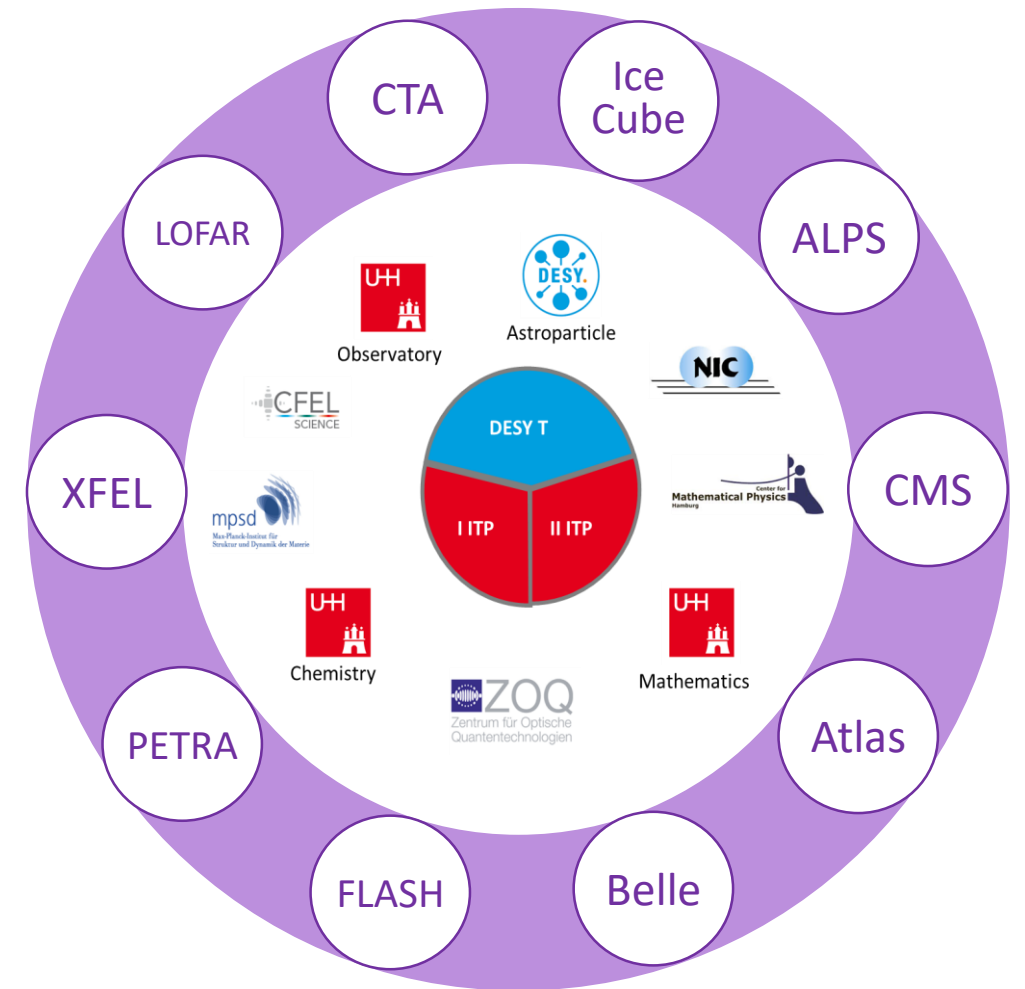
CTA

Ice Cube

ALPS

CMS

Atlas

Belle

FLASH

PETRA

XFEL

LOFAR

UHH

Observatory

DESY.

Astroparticle

NIC

CFEL SCIENCE

DESY T

I ITP

II ITP

Center for Mathematical Physics Hamburg

mpsd

Max-Planck-Institut für Struktur und Dynamik der Materie

UHH

Chemistry

UHH

Mathematics

ZOQ

Zentrum für Optische Quantentechnologien